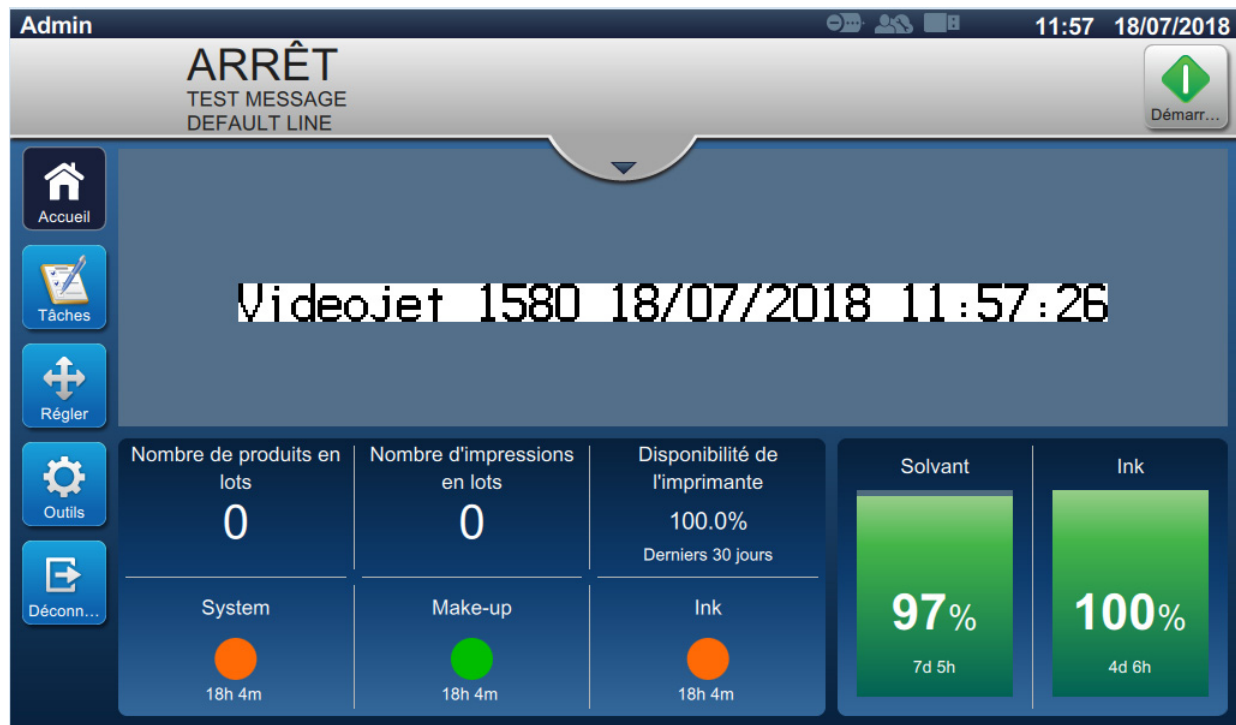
Admin 11:57 18/07/2018

ARRÊT
TEST MESSAGE
DEFAULT LINE

Démarr...

Accueil

Tâches

Régler

Outils

Déconn...

Videojet 1580 18/07/2018 11:57:26

| Nombre de produits en lots | Nombre d'impressions en lots | Disponibilité de l'imprimante |
|---|---|---|
| 0 | 0 | 100.0% Derniers 30 jours |
| System 18h 4m | Make-up 18h 4m | Ink 18h 4m |

Solvant
97%
7d 5h

Ink
100%
4d 6h